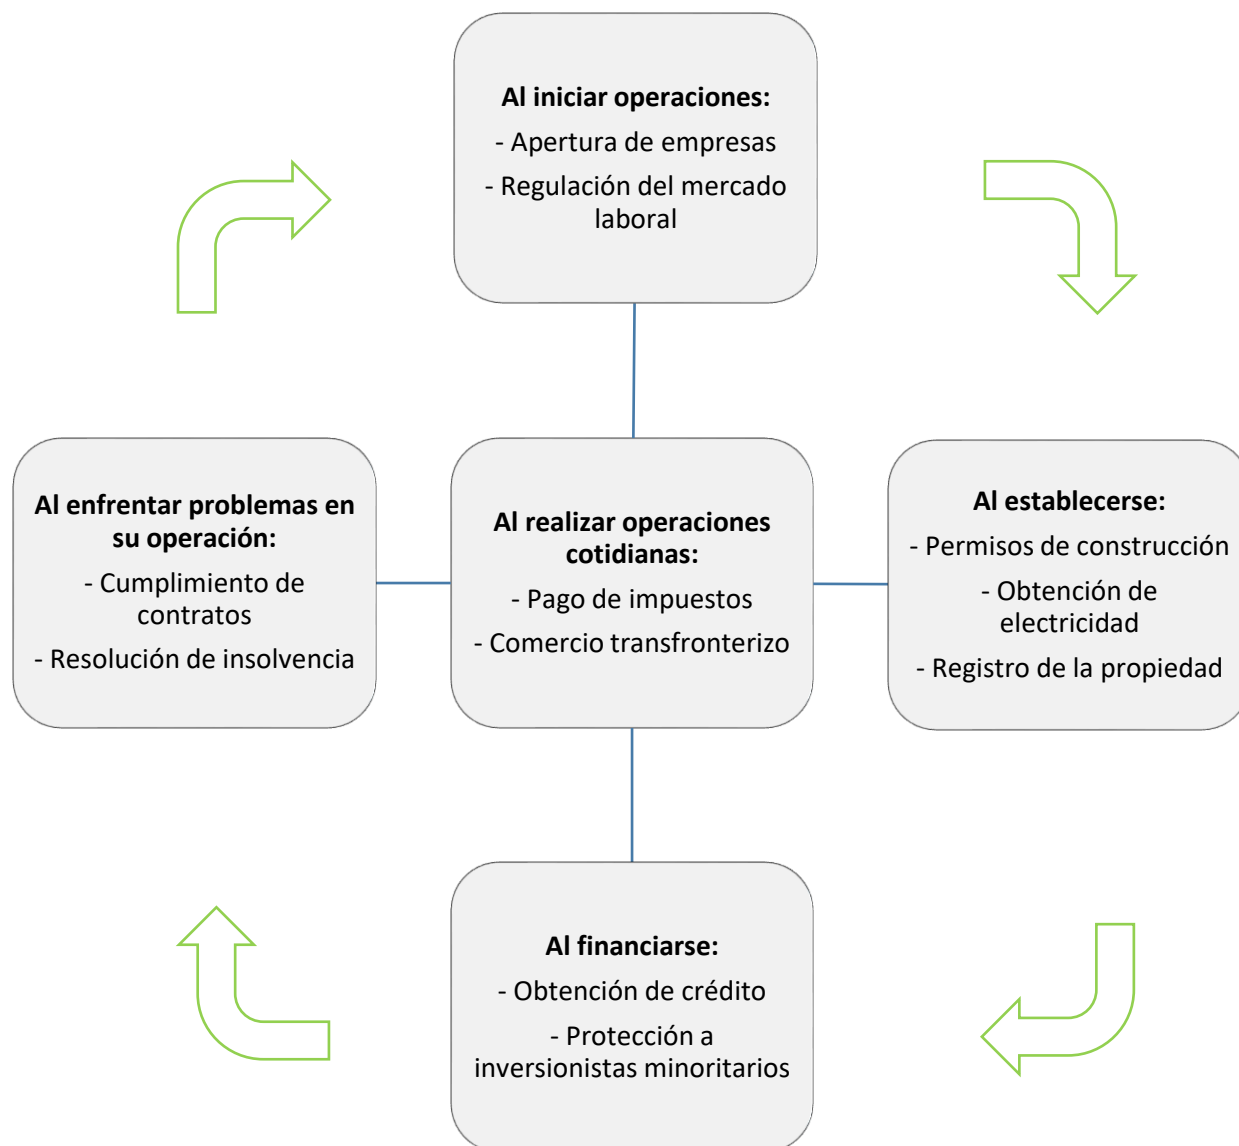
**Al iniciar operaciones:**

- Apertura de empresas

- Regulación del mercado laboral

**Al enfrentar problemas en su operación:**

- Cumplimiento de contratos

- Resolución de insolvencia

**Al realizar operaciones cotidianas:**

- Pago de impuestos

- Comercio transfronterizo

**Al establecerse:**

- Permisos de construcción

- Obtención de electricidad

- Registro de la propiedad

**Al financiarse:**

- Obtención de crédito

- Protección a inversionistas minoritarios